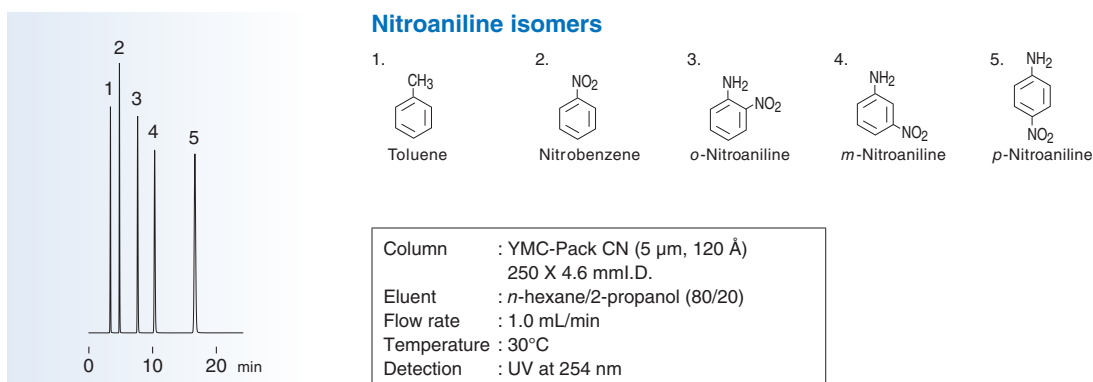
2
1
3
4
5
0 10 20 min

**Nitroaniline isomers**

1. $CH_3$ Toluene

2. $NO_2$ Nitrobenzene

3. $NH_2$ $NO_2$ *o*-Nitroaniline

4. $NH_2$ $NO_2$ *m*-Nitroaniline

5. $NH_2$ $NO_2$ *p*-Nitroaniline

Column : YMC-Pack CN (5 µm, 120 Å) 250 X 4.6 mmI.D.
Eluent : *n*-hexane/2-propanol (80/20)
Flow rate : 1.0 mL/min
Temperature : 30°C
Detection : UV at 254 nm